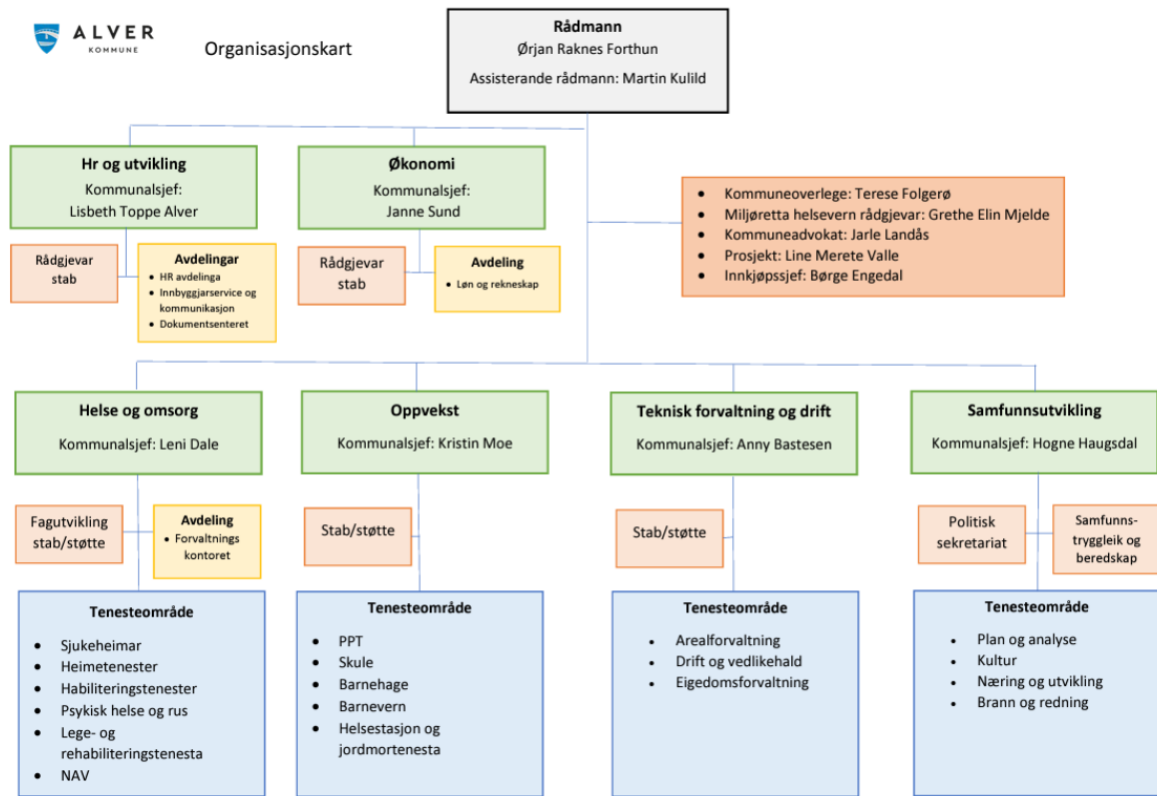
ALVER KOMMUNE

Organisasjonskart

Rådmann
Ørjan Raknes Forthun
Assisterande rådmann: Martin Kulild

Hr og utvikling
Kommunalsjef:
Lisbeth Toppe Alver

Rådgjevar stab

Avdelingar
- HR avdelinga
- Innbyggjarservice og kommunikasjon
- Dokumentsenteret

Økonomi
Kommunalsjef:
Janne Sund

Rådgjevar stab

Avdeling
- Løn og rekneskap

- Kommuneoverlege: Terese Folgerø
- Miljøretta helsevern rådgjevar: Grethe Elin Mjelde
- Kommuneadvokat: Jarle Landås
- Prosjekt: Line Merete Valle
- Innkjøpssjef: Børge Engedal

Helse og omsorg
Kommunalsjef: Leni Dale

Fagutvikling stab/støtte

Avdeling
- Forvaltnings kontoret

Tenesteområde
- Sjukeheimar
- Heimetenester
- Habiliteringstenester
- Psykisk helse og rus
- Lege- og rehabiliteringstenesta
- NAV

Oppvekst
Kommunalsjef: Kristin Moe

Stab/støtte

Tenesteområde
- PPT
- Skule
- Barnehage
- Barnevern
- Helsestasjon og jordmortenesta

Teknisk forvaltning og drift
Kommunalsjef: Anny Bastesen

Stab/støtte

Tenesteområde
- Arealforvaltning
- Drift og vedlikehald
- Eigedomsforvaltning

Samfunnsutvikling
Kommunalsjef: Hogne Haugsdal

Politisk sekretariat

Samfunnstryggleik og beredskap

Tenesteområde
- Plan og analyse
- Kultur
- Næring og utvikling
- Brann og redning